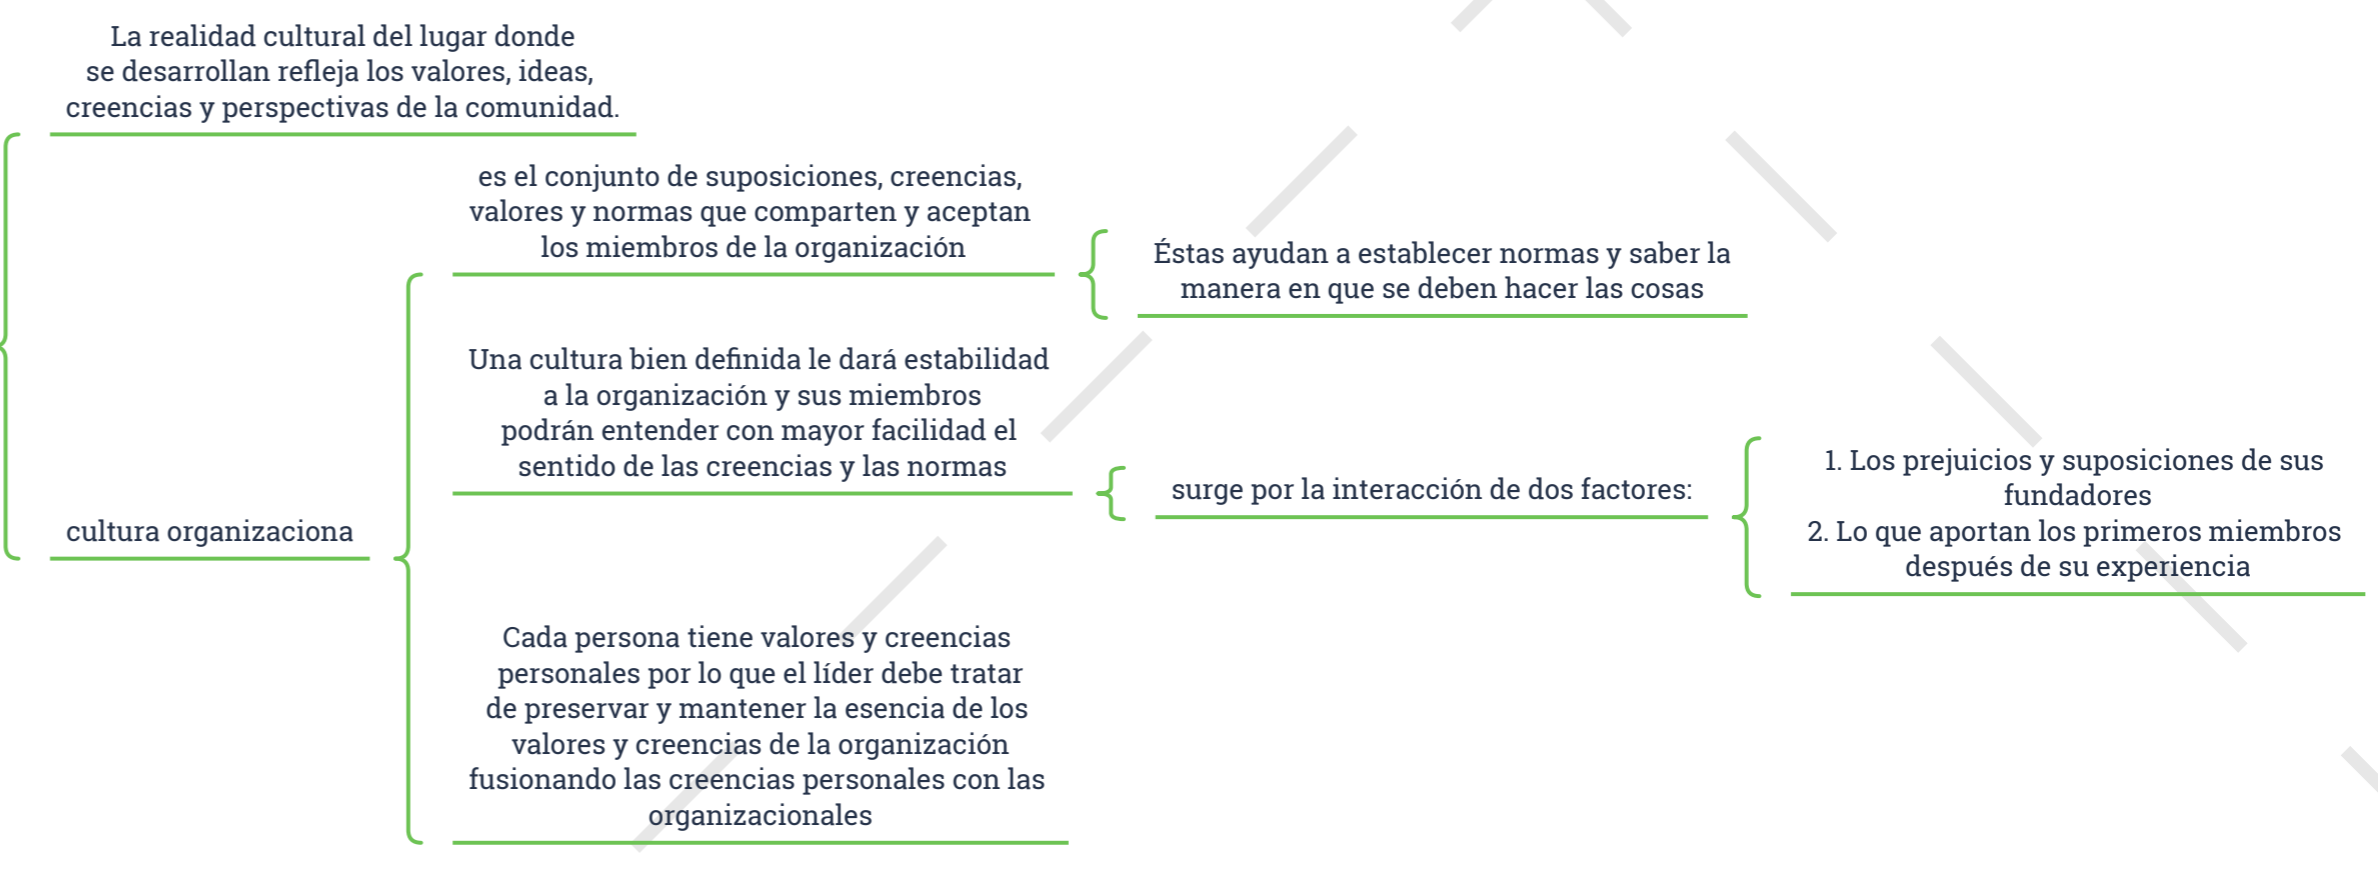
La realidad cultural del lugar donde se desarrollan refleja los valores, ideas, creencias y perspectivas de la comunidad.

cultura organizaciona

es el conjunto de suposiciones, creencias, valores y normas que comparten y aceptan los miembros de la organización

Éstas ayudan a establecer normas y saber la manera en que se deben hacer las cosas

Una cultura bien definida le dará estabilidad a la organización y sus miembros podrán entender con mayor facilidad el sentido de las creencias y las normas

surge por la interacción de dos factores:

1. Los prejuicios y suposiciones de sus fundadores
2. Lo que aportan los primeros miembros después de su experiencia

Cada persona tiene valores y creencias personales por lo que el líder debe tratar de preservar y mantener la esencia de los valores y creencias de la organización fusionando las creencias personales con las organizacionales